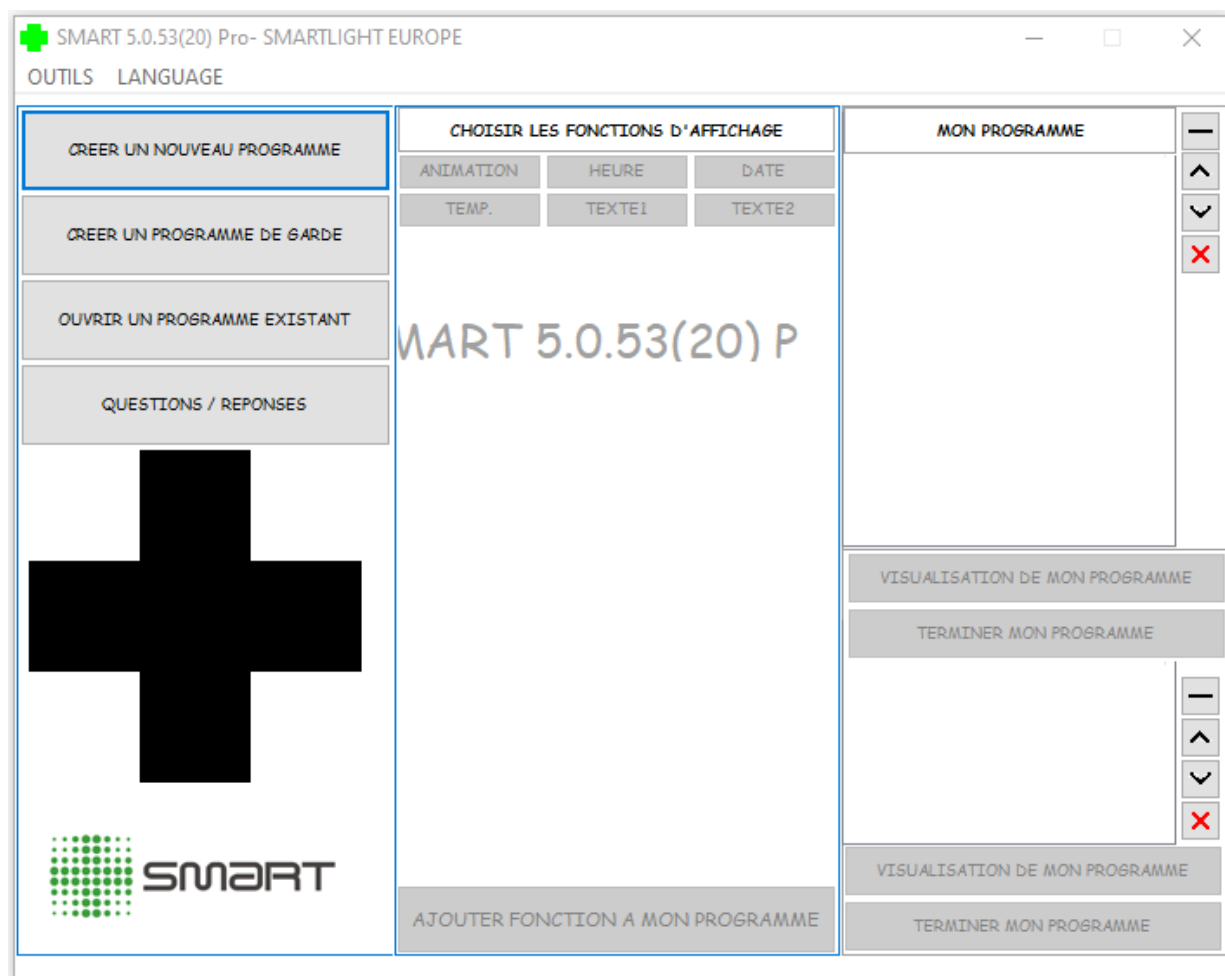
SMART 5.0.53(20) Pro- SMARTLIGHT EUROPE

OUTILS LANGUAGE

CREER UN NOUVEAU PROGRAMME

CREER UN PROGRAMME DE GARDE

OUVRIR UN PROGRAMME EXISTANT

QUESTIONS / REPONSES

SMART

CHOISIR LES FONCTIONS D'AFFICHAGE

| ANIMATION | HEURE | DATE |
|---|---|---|
| TEMP. | TEXTE1 | TEXTE2 |

MART 5.0.53(20) P

AJOUTER FONCTION A MON PROGRAMME

MON PROGRAMME

VISUALISATION DE MON PROGRAMME

TERMINER MON PROGRAMME

VISUALISATION DE MON PROGRAMME

TERMINER MON PROGRAMME